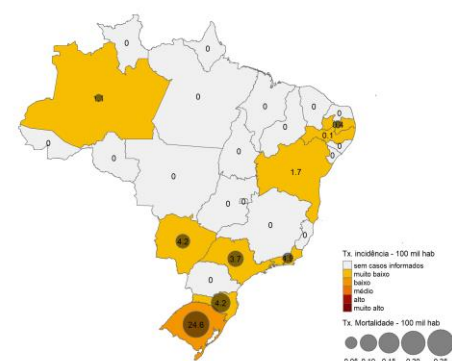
0
0
0
0
0
0
0
0
0
0
0.1
0
0
0
0
0
1.7
0
0
0
4.2
3.7
1.3
0
4.2
24.6

Tx. incidência - 100 mil hab
sem casos informados
muito baixo
baixo
médio
alto
muito alto

Tx. Mortalidade - 100 mil hab
0.05 0.10 0.15 0.20 0.25